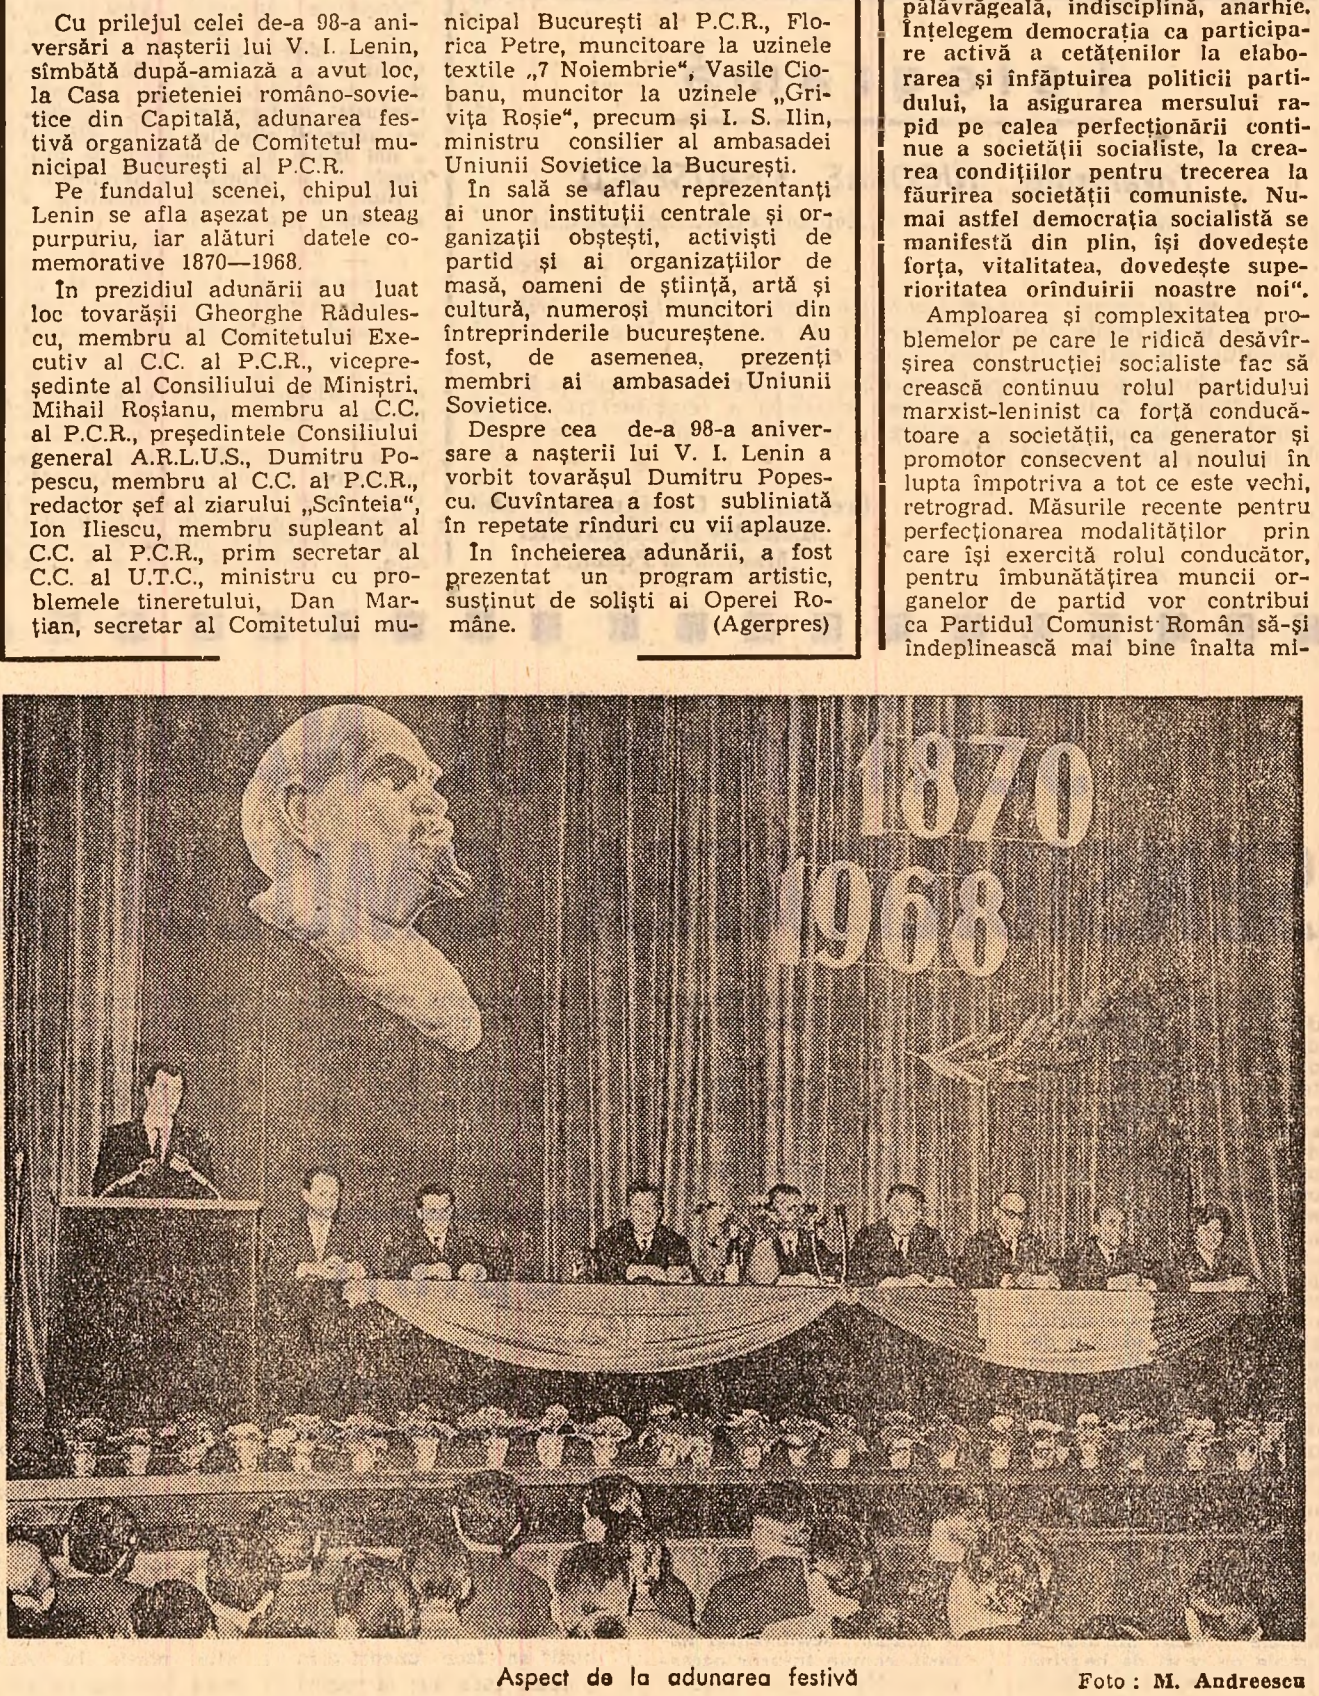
Cu prilejul celei de-a 98-a aniversări a naşterii lui V. I. Lenin, sîmbătă după-amiază a avut loc, la Casa prieteniei româno-sovietice din Capitală, adunarea festivă organizată de Comitetul municipal Bucureşti al P.C.R.

Pe fundalul scenei, chipul lui Lenin se afla aşezat pe un steag purpuriu, iar alături datele comemorative 1870—1968.

În prezidiul adunării au luat loc tovarăşii Gheorghe Rădulescu, membru al Comitetului Executiv al C.C. al P.C.R., vicepreşedinte al Consiliului de Miniştri, Mihail Roşianu, membru al C.C. al P.C.R., preşedintele Consiliului general A.R.L.U.S., Dumitru Popescu, membru al C.C. al P.C.R., redactor şef al ziarului „Scînteia", Ion Iliescu, membru supleant al C.C. al P.C.R., prim secretar al C.C. al U.T.C., ministru cu problemele tineretului, Dan Marţian, secretar al Comitetului municipal Bucureşti al P.C.R., Florica Petre, muncitoare la uzinele textile „7 Noiembrie", Vasile Ciobanu, muncitor la uzinele „Griviţa Roşie", precum şi I. S. Ilin, ministru consilier al ambasadei Uniunii Sovietice la Bucureşti.

În sală se aflau reprezentanţi ai unor instituţii centrale şi organizaţii obşteşti, activişti de partid şi ai organizaţiilor de masă, oameni de ştiinţă, artă şi cultură, numeroşi muncitori din întreprinderile bucureştene. Au fost, de asemenea, prezenţi membri ai ambasadei Uniunii Sovietice.

Despre cea de-a 98-a aniversare a naşterii lui V. I. Lenin a vorbit tovarăşul Dumitru Popescu. Cuvîntarea a fost subliniată în repetate rînduri cu vii aplauze.

În încheierea adunării, a fost prezentat un program artistic, susţinut de solişti ai Operei Române. (Agerpres)

pălăvrăgeală, indisciplină, anarhie. Înţelegem democraţia ca participare activă a cetăţenilor la elaborarea şi înfăptuirea politicii partidului, la asigurarea mersului rapid pe calea perfecţionării continue a societăţii socialiste, la crearea condiţiilor pentru trecerea la făurirea societăţii comuniste. Numai astfel democraţia socialistă se manifestă din plin, îşi dovedeşte forţa, vitalitatea, dovedeşte superioritatea orînduirii noastre noi".

Amploarea şi complexitatea problemelor pe care le ridică desăvîrşirea construcţiei socialiste fac să crească continuu rolul partidului marxist-leninist ca forţă conducătoare a societăţii, ca generator şi promotor consecvent al noului în lupta împotriva a tot ce este vechi, retrograd. Măsurile recente pentru perfecţionarea modalităţilor prin care îşi exercită rolul conducător, pentru îmbunătăţirea muncii organelor de partid vor contribui ca Partidul Comunist Român să-şi îndeplinească mai bine înalta mi-

1870
1968

Aspect de la adunarea festivă
Foto: M. Andreescu